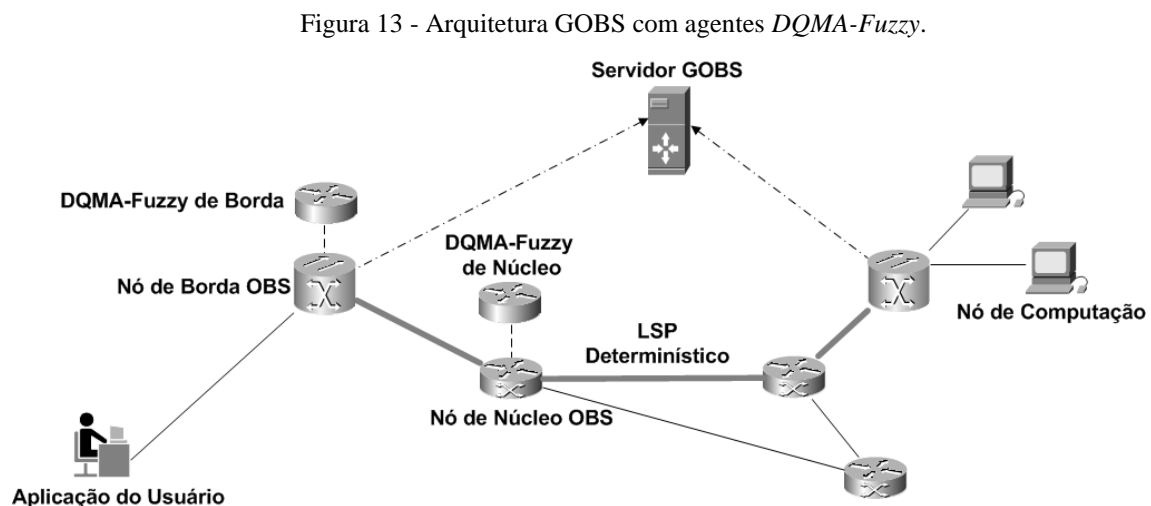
Figura 13 - Arquitetura GOBS com agentes *DQMA-Fuzzy*.

Servidor GOBS

DQMA-Fuzzy de Borda

DQMA-Fuzzy de Núcleo

Nó de Borda OBS

LSP Determinístico

Nó de Computação

Nó de Núcleo OBS

Aplicação do Usuário